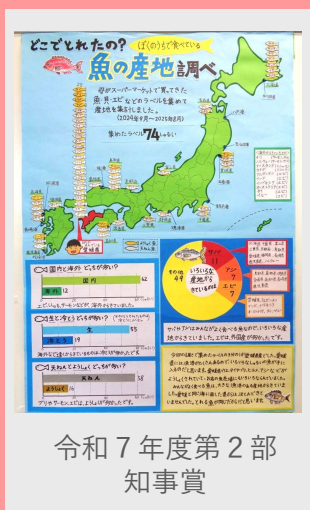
どこでとれたの?
ぼくの家で食べている
魚の産地調べ

学校やスーパーマーケットで買ってきた魚・貝・エビなどのラベルを集めて産地を集計しました。
(2024年9月～2025年1月)

集めたラベル 74 まい

国内と海外 どちらが多い?
国内 62
海外 12

生と冷凍 どちらが多い?
生 55
冷凍 19

天然とようしょく どちらが多い?
天然 58
ようしょく 16

いろいろな産地がありました

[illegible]

令和７年度第２部
知事賞